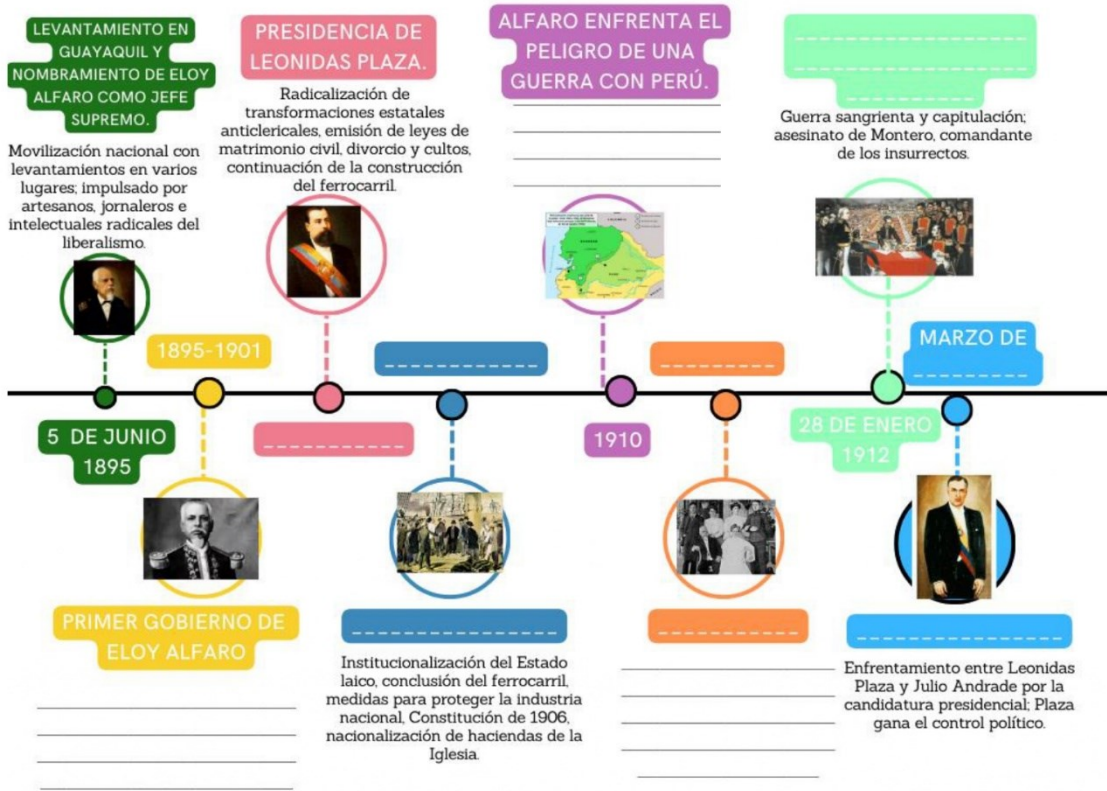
LEVANTAMIENTO EN GUAYAQUIL Y NOMBRAMIENTO DE ELOY ALFARO COMO JEFE SUPREMO.

Movilización nacional con levantamientos en varios lugares; impulsado por artesanos, jornaleros e intelectuales radicales del liberalismo.

PRESIDENCIA DE LEONIDAS PLAZA.

Radicalización de transformaciones estatales anticlericales, emisión de leyes de matrimonio civil, divorcio y cultos, continuación de la construcción del ferrocarril.

ALFARO ENFRENTA EL PELIGRO DE UNA GUERRA CON PERÚ.

Guerra sangrienta y capitulación; asesinato de Montero, comandante de los insurrectos.

1895-1901

MARZO DE

5 DE JUNIO 1895

1910

28 DE ENERO 1912

PRIMER GOBIERNO DE ELOY ALFARO

Institucionalización del Estado laico, conclusión del ferrocarril, medidas para proteger la industria nacional, Constitución de 1906, nacionalización de haciendas de la Iglesia.

Enfrentamiento entre Leonidas Plaza y Julio Andrade por la candidatura presidencial; Plaza gana el control político.